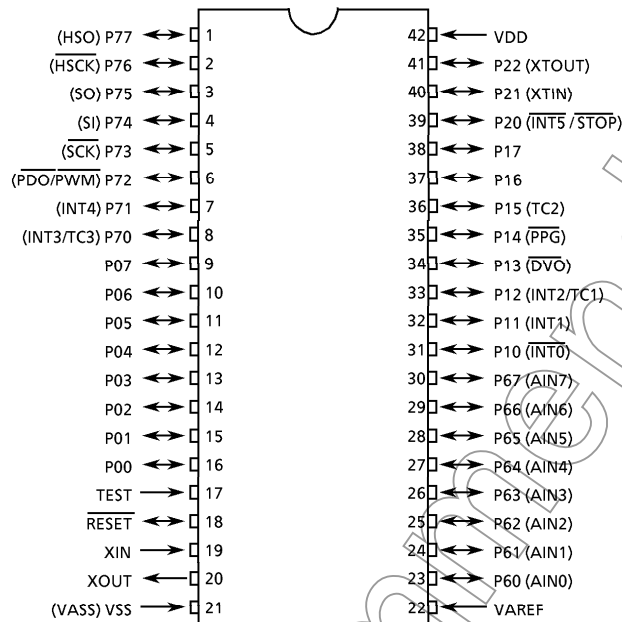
(HSO) P77 1
$\overline{\text{(HSCK)}}$ P76 2
(SO) P75 3
(SI) P74 4
$\overline{\text{(SCK)}}$ P73 5
$\overline{\text{(PDO/PWM)}}$ P72 6
(INT4) P71 7
(INT3/TC3) P70 8
P07 9
P06 10
P05 11
P04 12
P03 13
P02 14
P01 15
P00 16
TEST 17
$\overline{\text{RESET}}$ 18
XIN 19
XOUT 20
(VASS) VSS 21

42 VDD
41 P22 (XTOUT)
40 P21 (XTIN)
39 P20 ($\overline{\text{INT5}}$ / $\overline{\text{STOP}}$)
38 P17
37 P16
36 P15 (TC2)
35 P14 ($\overline{\text{PPG}}$)
34 P13 ($\overline{\text{DVO}}$)
33 P12 (INT2/TC1)
32 P11 (INT1)
31 P10 ($\overline{\text{INT0}}$)
30 P67 (AIN7)
29 P66 (AIN6)
28 P65 (AIN5)
27 P64 (AIN4)
26 P63 (AIN3)
25 P62 (AIN2)
24 P61 (AIN1)
23 P60 (AIN0)
22 VAREF